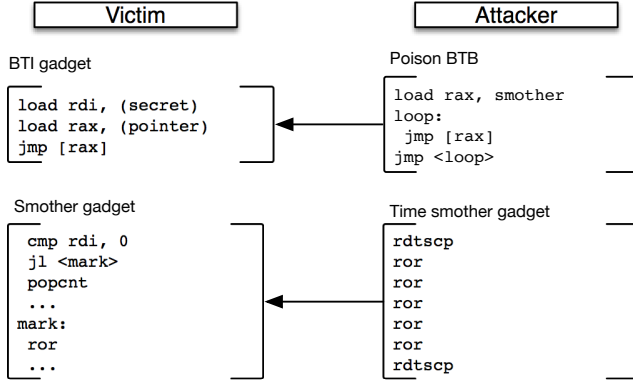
Victim

Attacker

BTI gadget

load rdi, (secret)
load rax, (pointer)
jmp [rax]

Poison BTB

load rax, smother
loop:
 jmp [rax]
jmp <loop>

Smother gadget

cmp rdi, 0
jl <mark>
popcnt
...
mark:
ror
...

Time smother gadget

rdtscp
ror
ror
ror
ror
ror
rdtscp